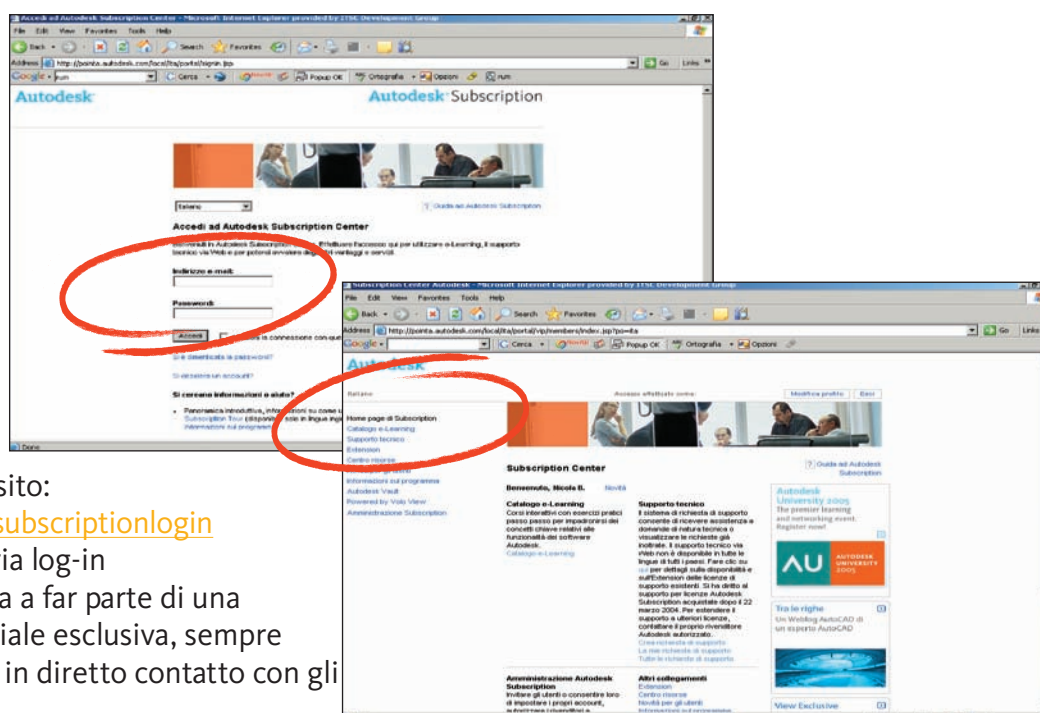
Accedi ad Autodesk Subscription Center - Microsoft Internet Explorer provided by ITSL Development Group

File Edit View Favorites Tools Help

Back Search Favorites

Address http://pointa.autodesk.com/local/ita/portal/signin.jsp Go Links

Google run Cerca Popup OK Ortografia Opzioni run

Autodesk

Autodesk Subscription

Italiano

Guida ad Autodesk Subscription

Accedi ad Autodesk Subscription Center

Benvenuti in Autodesk Subscription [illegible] Effettuare l'accesso qui per utilizzare e-Learning, il supporto tecnico via Web e per poter avvalersi degli altri vantaggi e servizi.

Indirizzo e-mail:

Password:

Accedi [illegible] la connessione con-que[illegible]

Si è dimenticata la password?

Si desidera un account?

Si cercano informazioni o aiuto?

Panoramica introduttiva, informazioni su come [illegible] Subscription Tour (disponibile solo in lingua ing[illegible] Informazioni sul programma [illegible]

Done

Subscription Center Autodesk - Microsoft Internet Explorer provided by ITSL Development Group

File Edit View Favorites Tools Help

Back Search Favorites

Address http://pointa.autodesk.com/local/ita/portal/vip/members/index.jsp?po=ita Go Links

Google Cerca Popup OK Ortografia Opzioni

Autodesk

Italiano

Accesso effettuato come:

Modifica profilo Esci

Home page di Subscription
Catalogo e-Learning
Supporto tecnico
Extension
Centro risorse
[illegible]
Informazioni sul programma
Autodesk Vault
Powered by Volo View
Amministrazione Subscription

Subscription Center

Guida ad Autodesk Subscription

Benvenuto, Nicola B. Novità

Catalogo e-Learning
Corsi interattivi con esercizi pratici passo passo per impadronirsi dei concetti chiave relativi alle funzionalità del software Autodesk.
Catalogo e-Learning

Supporto tecnico
Il sistema di richiesta di supporto consente di ricevere assistenza e domande di natura tecnica o visualizzare le richieste già inoltrate. Il supporto tecnico via Web non è disponibile in tutte le lingue di tutti i paesi. Fare clic su qui per dettagli sulla disponibilità e sull'Extension delle licenze di supporto esistenti. Si ha diritto al supporto per licenze Autodesk Subscription acquistate dopo il 22 marzo 2004. Per estendere il supporto a ulteriori licenze, contattare il proprio rivenditore Autodesk autorizzato.
Crea richiesta di supporto
Le mie richieste di supporto
Tutte le richieste di supporto

Autodesk University 2005
The premier learning and networking event. Register now!

AU AUTODESK UNIVERSITY 2005

Tra le righe
Un Weblog AutoCAD di un esperto AutoCAD

Amministrazione Autodesk Subscription
Invitare gli utenti o consentire loro di impostare i propri account, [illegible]

Altri collegamenti
Extension
Centro risorse
Novità per gli utenti
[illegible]

View Exclusive

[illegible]sito:
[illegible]subscriptionlogin
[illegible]ia log-in
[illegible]a a far parte di una
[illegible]iale esclusiva, sempre
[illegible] in diretto contatto con gli